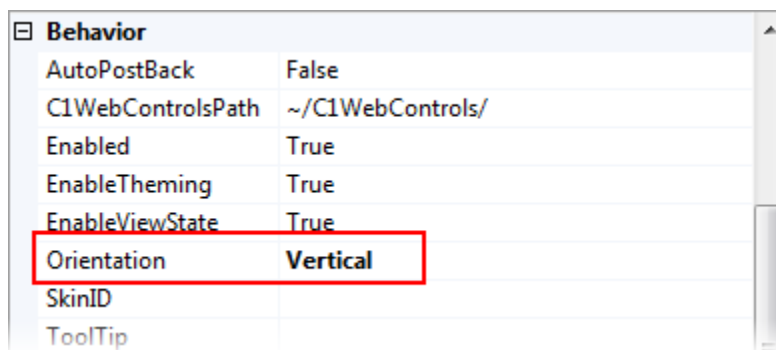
⊟ Behavior

| | |
|---|---|
| AutoPostBack | False |
| C1WebControlsPath | ~/C1WebControls/ |
| Enabled | True |
| EnableTheming | True |
| EnableViewState | True |
| Orientation | **Vertical** |
| SkinID | |
| ToolTip | |